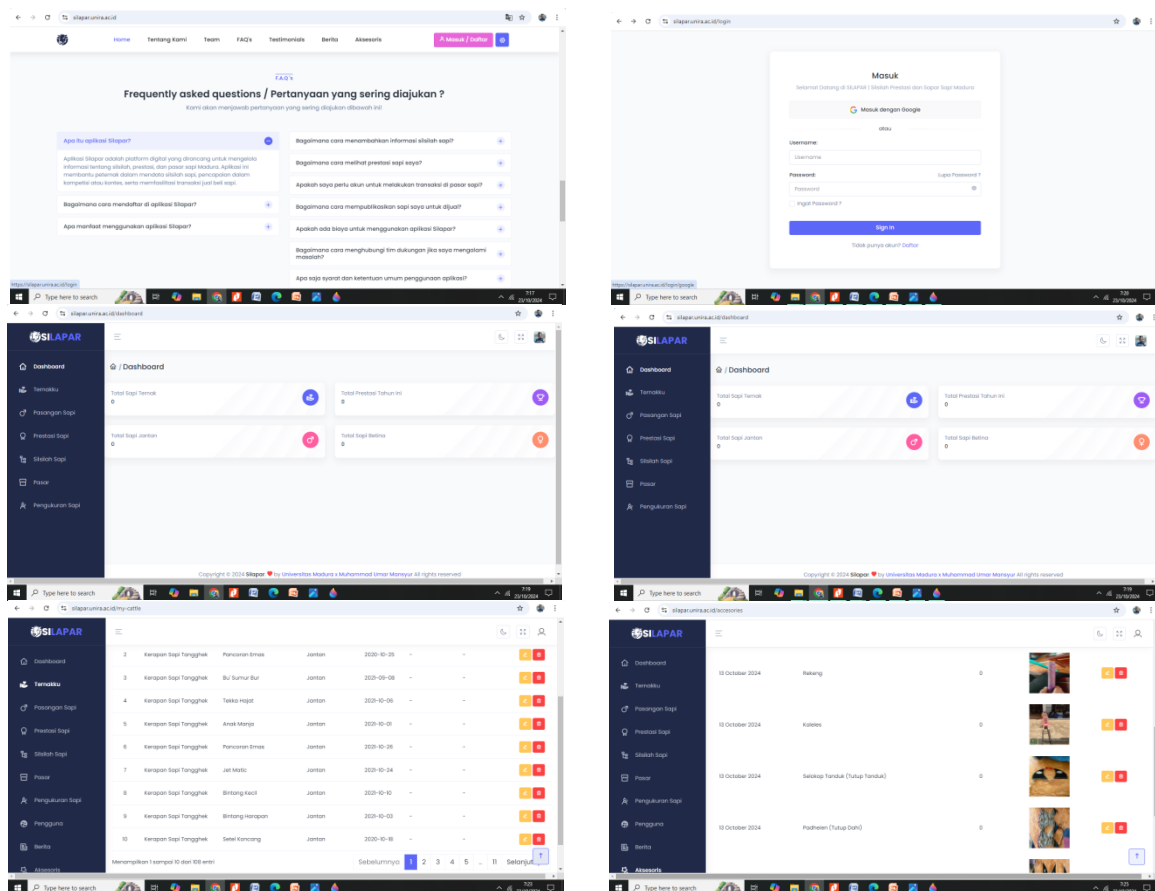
silapar.unira.ac.id

Home Tentang Kami Team FAQ's Testimonials Berita Aksesoris Masuk / Daftar

FAQ's

Frequently asked questions / Pertanyaan yang sering diajukan ?

Kami akan menjawab pertanyaan yang sering diajukan dibawah ini!

Apa itu aplikasi Silapar?

Aplikasi Silapar adalah platform digital yang dirancang untuk mengelola informasi tentang silsilah, prestasi, dan pasar sapi Madura. Aplikasi ini membantu peternak dalam mendata silsilah sapi, pencapaian dalam kompetisi atau kontes, serta memfasilitasi transaksi jual beli sapi.

Bagaimana cara mendaftar di aplikasi Silapar?

Apa manfaat menggunakan aplikasi Silapar?

Bagaimana cara menambahkan informasi silsilah sapi?

Bagaimana cara melihat prestasi sapi saya?

Apakah saya perlu akun untuk melakukan transaksi di pasar sapi?

Bagaimana cara mempublikasikan sapi saya untuk dijual?

Apakah ada biaya untuk menggunakan aplikasi Silapar?

Bagaimana cara menghubungi tim dukungan jika saya mengalami masalah?

Apa saja syarat dan ketentuan umum penggunaan aplikasi?

https://silapar.unira.ac.id/login

Type here to search

silapar.unira.ac.id/login

Masuk

Selamat Datang di SILAPAR | Silsilah Prestasi dan Pasar Sapi Madura

Masuk dengan Google

atau

Username:

Username

Password:

Lupa Password ?

Password

Ingat Password ?

Sign In

Tidak punya akun? Daftar

https://silapar.unira.ac.id/login/google

silapar.unira.ac.id/dashboard

SILAPAR

Dashboard
Ternakku
Pasangan Sapi
Prestasi Sapi
Silsilah Sapi
Pasar
Pengukuran Sapi

/ Dashboard

Total Sapi Ternak
0

Total Prestasi Tahun Ini
0

Total Sapi Jantan
0

Total Sapi Betina
0

Copyright © 2024 Silapar by Universitas Madura x Muhammad Umar Mansyur All rights reserved

silapar.unira.ac.id/dashboard

SILAPAR

Dashboard
Ternakku
Pasangan Sapi
Prestasi Sapi
Silsilah Sapi
Pasar
Pengukuran Sapi

/ Dashboard

Total Sapi Ternak
0

Total Prestasi Tahun Ini
0

Total Sapi Jantan
0

Total Sapi Betina
0

Copyright © 2024 Silapar by Universitas Madura x Muhammad Umar Mansyur All rights reserved

silapar.unira.ac.id/my-cattle

SILAPAR

Dashboard
Ternakku
Pasangan Sapi
Prestasi Sapi
Silsilah Sapi
Pasar
Pengukuran Sapi
Pengguna
Berita
Aksesoris

| 2 | Kerapan Sapi Tangghek | Pancoran Emas | Jantan | 2020-10-25 | - | - |
|---|---|---|---|---|---|---|
| 3 | Kerapan Sapi Tangghek | Bu' Sumur Bur | Jantan | 2021-09-08 | - | - |
| 4 | Kerapan Sapi Tangghek | Tekko Hajat | Jantan | 2021-10-06 | - | - |
| 5 | Kerapan Sapi Tangghek | Anak Manja | Jantan | 2021-10-01 | - | - |
| 6 | Kerapan Sapi Tangghek | Pancoran Emas | Jantan | 2021-10-25 | - | - |
| 7 | Kerapan Sapi Tangghek | Jet Matic | Jantan | 2021-10-24 | - | - |
| 8 | Kerapan Sapi Tangghek | Bintang Kecil | Jantan | 2021-10-10 | - | - |
| 9 | Kerapan Sapi Tangghek | Bintang Harapan | Jantan | 2021-10-03 | - | - |
| 10 | Kerapan Sapi Tangghek | Setel Koncang | Jantan | 2020-10-18 | - | - |

Menampilkan 1 sampai 10 dari 108 entri

Sebelumnya 1 2 3 4 5 ... 11 Selanjut

silapar.unira.ac.id/accesories

SILAPAR

Dashboard
Ternakku
Pasangan Sapi
Prestasi Sapi
Silsilah Sapi
Pasar
Pengukuran Sapi
Pengguna
Berita
Aksesoris

| 13 October 2024 | Rekeng | 0 |
|---|---|---|
| 13 October 2024 | Koleles | 0 |
| 13 October 2024 | Selokop Tanduk (Tutup Tanduk) | 0 |
| 13 October 2024 | Padheleen (Tutup Dahi) | 0 |

Type here to search